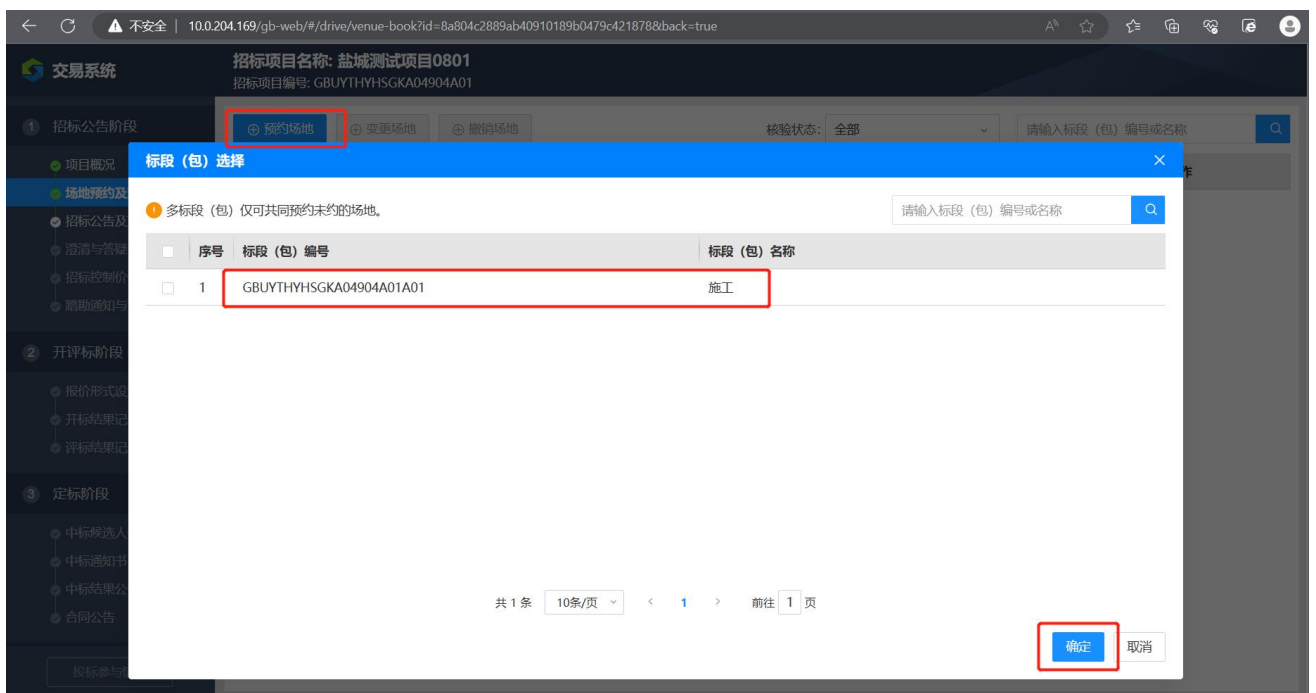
不安全 | 10.0.204.169/gb-web/#/drive/venue-book?id=8a804c2889ab40910189b0479c421878&back=true

交易系统

招标项目名称: 盐城测试项目0801
招标项目编号: GBUYTHYHSGKA04904A01

1 招标公告阶段
项目概况
场地预约及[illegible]
招标公告及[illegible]
澄清与答疑
招标控制价
踏勘通知与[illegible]

2 开评标阶段
报价形式设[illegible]
开标结果记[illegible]
评标结果记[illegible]

3 定标阶段
中标候选人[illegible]
中标通知书
中标结果公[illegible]
合同公告

投标参与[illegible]

⊕ 预约场地 ⊕ 变更场地 ⊕ 撤销场地 核验状态: 全部 请输入标段 (包) 编号或名称

作

标段 (包) 选择

多标段 (包) 仅可共同预约未约的场地。

请输入标段 (包) 编号或名称

| | 序号 | 标段 (包) 编号 | 标段 (包) 名称 |
|---|---|---|---|
| | 1 | GBUYTHYHSGKA04904A01A01 | 施工 |

共 1 条 10条/页 < 1 > 前往 1 页

确定 取消